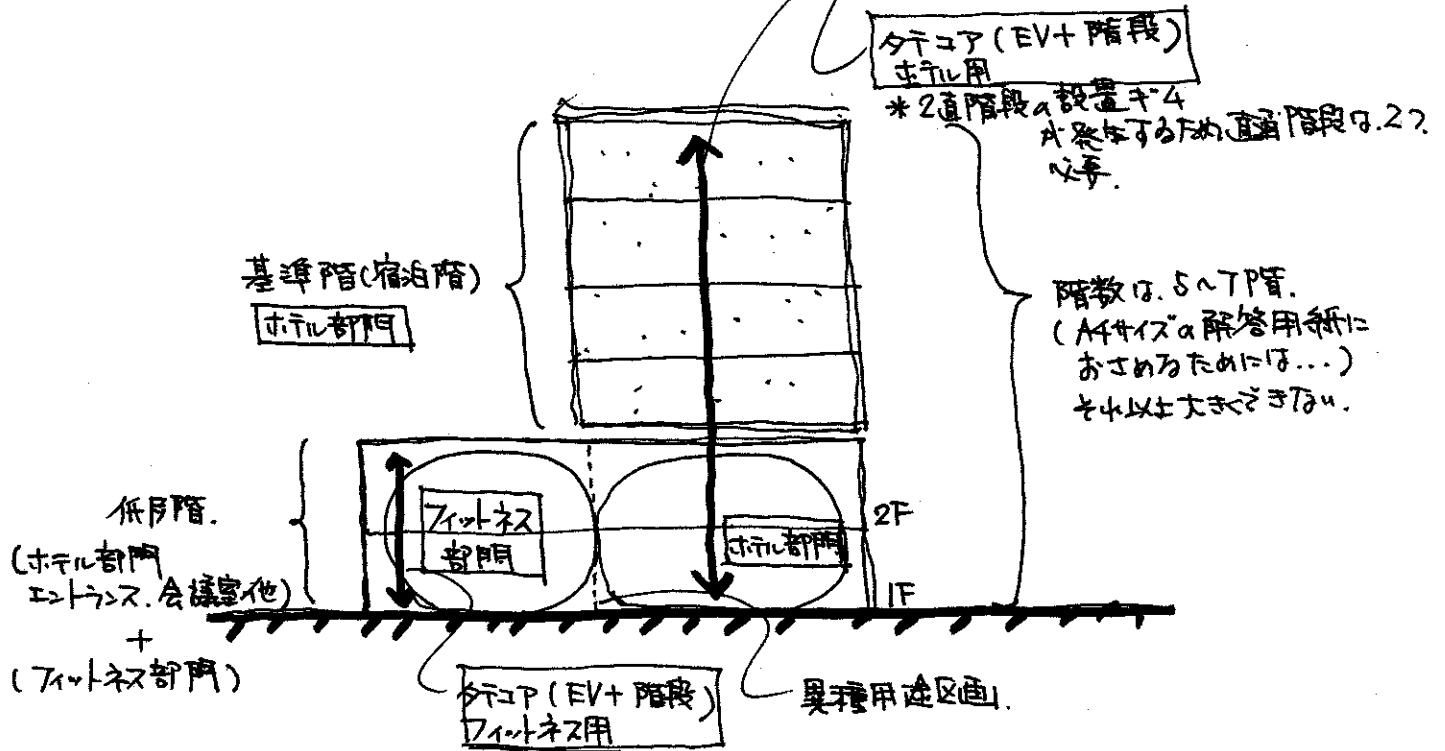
タテコア(EV+階段)
ホテル用
＊2直階段の設置ギム
が発生するため直通階段は.2ヶ必要.

基準階(宿泊階)
ホテル部門

階数は.5〜7階.
(A4サイズの解答用紙におさめるためには…)
それ以上大きくできない.

低層階.
(ホテル部門
エントランス.会議室他)
+
(フィットネス部門)

フィットネス
部門

ホテル部門

2F
1F

タテコア(EV+階段)
フィットネス用

異種用途区画.